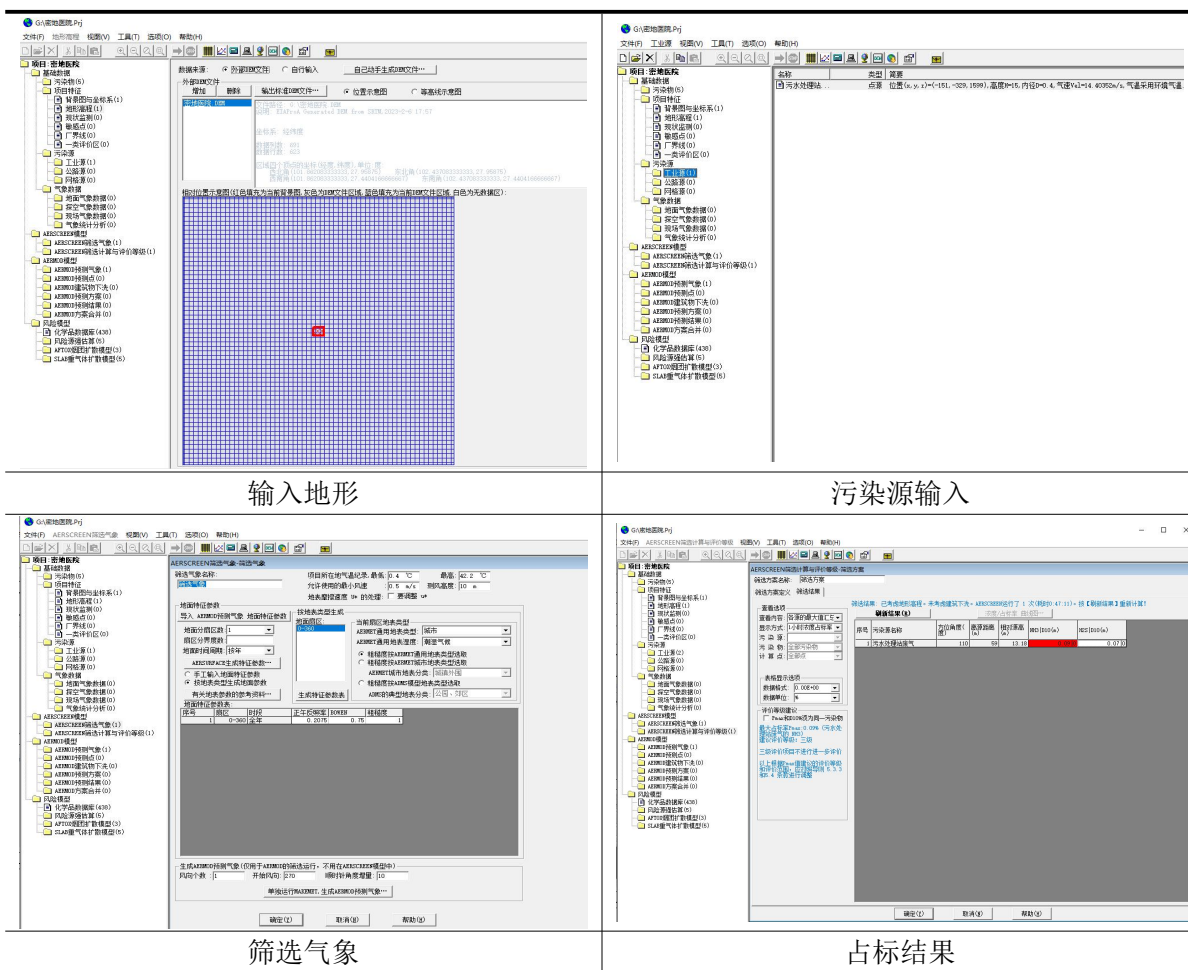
G:\密地医院.Prj

文件(F) 地形高程 视图(V) 工具(T) 选项(O) 帮助(H)

项目:密地医院
基础数据
污染物(5)
项目特征
背景图与坐标系(1)
地形高程(1)
现状监测(0)
敏感点(0)
厂界线(0)
一类评价区(0)
污染源
工业源(1)
公路源(0)
网格源(0)
气象数据
地面气象数据(0)
探空气象数据(0)
现场气象数据(0)
气象统计分析(0)
AERSCREEN模型
AERSCREEN筛选气象(1)
AERSCREEN筛选计算与评价等级(1)
AERMOD模型
AERMOD预测气象(1)
AERMOD预测点(0)
AERMOD建筑物下洗(0)
AERMOD预测方案(0)
AERMOD预测结果(0)
AERMOD方案合并(0)
风险模型
化学品数据库(436)
风险源强估算(5)
AFTOX烟团扩散模型(3)
SLAB重气体扩散模型(5)

数据来源: 外部DEM文件 自行输入 自己动手生成DEM文件…
外部DEM文件
增加 删除 输出标准DEM文件… 位置示意图 等高线示意图
密地医院 DEM
相对位置示意图(红色填充为当前背景图,灰色为DEM文件区域,蓝色填充为当前DEM文件区域,白色为无数据区):

输入地形

G:\密地医院.Prj
文件(F) 工业源 视图(V) 工具(T) 选项(O) 帮助(H)
名称 类型 简要
污水处理站... 点源 位置(x,y,z)=(-151,-329,1599),高度H=15,内径D=0.4,气速Vel=14.40352m/s,气温采用环境气温

污染源输入

G:\密地医院.Prj
文件(F) AERSCREEN筛选气象 视图(V) 工具(T) 选项(O) 帮助(H)
AERSCREEN筛选气象-筛选气象
筛选气象名称:
筛选气象
项目所在地气温纪录:最低 0.4 ℃ 最高 42.2 ℃
允许使用的最小风速 0.5 m/s 测风高度 10 m
地表摩擦速度 U* 的处理: 要调整 U*
地面特征参数
导入 AERMOD预测气象 地面特征参数
地面分扇区数 1
扇区分界度数
地面时间周期 按年
AERSURFACE生成特征参数…
手工输入地面特征参数
按地表类型生成地面参数
有关地表参数的参考资料…
生成特征参数表
按地表类型生成
地面扇区
0-360
当前扇区地表类型
AERMET通用地表类型 城市
AERMET通用地表湿度 潮湿气候
粗糙度按AERMET通用地表类型选取
粗糙度按AERMET城市地表类型选取
AERMET城市地表分类
粗糙度按AERMOD模型地表类型选取
ADMS的典型地表分类 公园、郊区
地面特征参数表
| 序号 | 扇区 | 时段 | 正午反照率 | BOWEN | 粗糙度 |
|---|---|---|---|---|---|
| 1 | 0-360 | 全年 | 0.2075 | 0.75 | 1 |
生成AERMOD预测气象(仅用于AERMOD的筛选运行,不用在AERSCREEN模型中)
风向个数 1 开始风向 270 顺时针角度增量 10
单独运行MAKEMET,生成AERMOD预测气象…
确定(Y) 取消(N) 帮助(H)

筛选气象

G:\密地医院.Prj
文件(F) AERSCREEN筛选计算与评价等级 视图(V) 工具(T) 选项(O) 帮助(H)
AERSCREEN筛选计算与评价等级-筛选方案
筛选方案名称: 筛选方案
筛选方案定义 筛选结果
筛选结果: 已考虑地形高程,未考虑建筑下洗。AERSCREEN运行了 1 次(耗时0:47:11)。按【刷新结果】重新计算!
刷新结果(R)
查看选项
查看内容 各源的最大值(C%)
显示方式 1-D所示图点标准
污染源
污染物 全部污染物
计算点 全部点
表格显示选项
数据格式 0.00E+00
数据单位 %
评价等级建议
Pmax和D10%仅为同一污染物
| 序号 | 污染源名称 | 方位角度(度) | 离源距离(m) | 相对源高(m) | NO2[D10(m) | NOX[D10(m) |
|---|---|---|---|---|---|---|
| 1 | 污水处理站废气 | 110 | 69 | 13.18 | | 0.07 0 |
确定(Y) 取消(N) 帮助(H)

占标结果